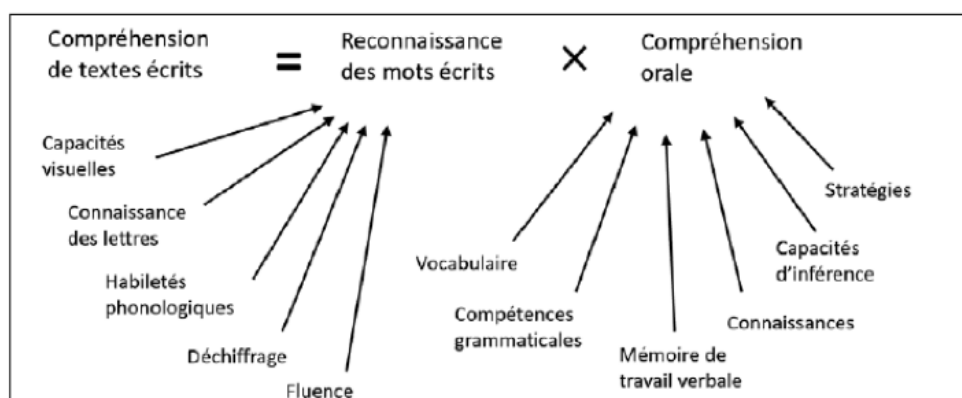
Compréhension de textes écrits = Reconnaissance des mots écrits × Compréhension orale

Capacités visuelles

Connaissance des lettres

Habiletés phonologiques

Déchiffrage

Fluence

Vocabulaire

Compétences grammaticales

Mémoire de travail verbale

Connaissances

Capacités d'inférence

Stratégies